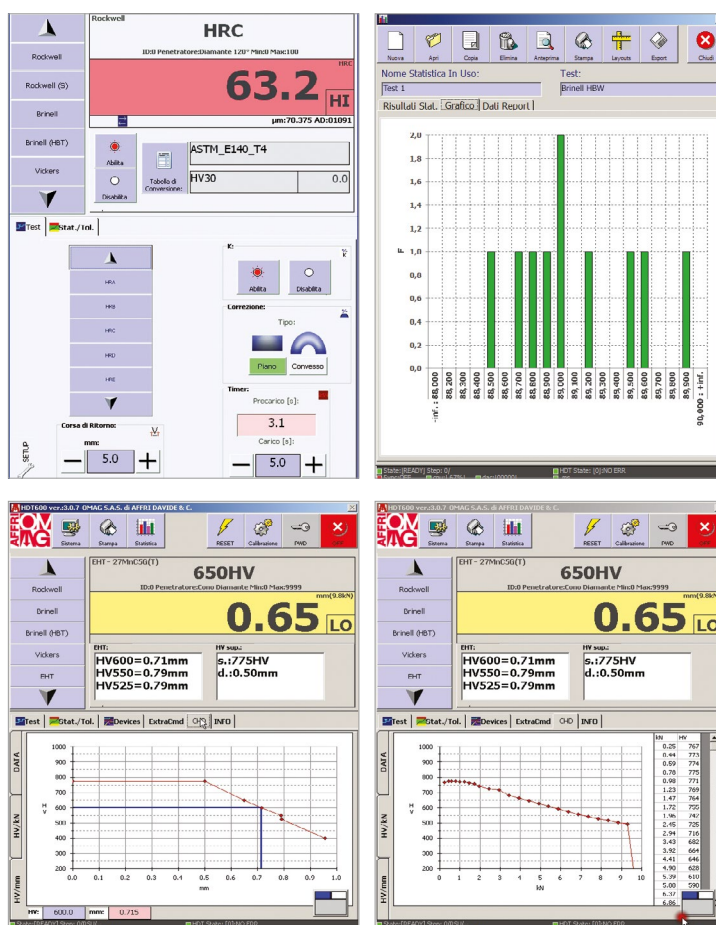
Rockwell
HRC
ID:0 Penetratore:Diamante 120° Min:0 Max:100
Rockwell
Rockwell (S)
Brinell
Brinell (HBT)
Vickers
HRC
63.2
HI
µm:70.375 AD:01091
Abilita
Disabilita
Tabella di Conversione:
ASTM_E140_T4
HV30
0.0
Test
Stat./Tol.
HRA
HRB
HRC
HRD
HRE
K:
Abilita
Disabilita
Correzione:
Tipo:
Piano
Convesso
Timer:
Precarico [s]:
3.1
Carico [s]:
5.0
Corsa di Ritorno:
mm:
5.0
SETUP

Nuova
Apri
Copia
Elimina
Anteprima
Stampa
Layouts
Esport
Chiudi
Nome Statistica In Uso:
Test 1
Test:
Brinell HBW
Risultati Stat.
Grafico
Dati Report
2,0
1,8
1,6
1,4
1,2
1,0
0,8
0,6
0,4
0,2
0,0
F
-inf. : 88,000
88,200
88,300
88,400
88,500
88,600
88,700
88,800
88,900
89,000
89,100
89,200
89,300
89,400
89,500
89,600
89,700
89,800
89,900
90,000 : +inf.
State:[READY] Step: 0/
HDT State: [0]:NO ERR

HDT600 ver.:3.0.7 OMAG S.A.S. di AFFRI DAVIDE & C.
AFFRI OMAG
Sistema
Stampa
Statistica
RESET
Calibrazione
PWD
EHT - 27MnCr5G(T)
650HV
ID:0 Penetratore:Cono Diamante Min:0 Max:9999
Rockwell
Brinell
Brinell (HBT)
Vickers
EHT
mm(9.8kN)
0.65
LO
EHT:
HV600=0.71mm
HV550=0.79mm
HV525=0.79mm
HV sup.:
s.:775HV
d.:0.50mm
Test
Stat./Tol.
Devices
ExtraCmd
CHD
INFO
DATA
HV/kN
HV/mm
1000
900
800
700
600
500
400
300
200
100
0
HV
0.0
0.1
0.2
0.3
0.4
0.5
0.6
0.7
0.8
0.9
1.0
mm
HV:
600.0
mm:
0.715

HDT600 ver.:3.0.7 OMAG S.A.S. di AFFRI DAVIDE & C.
AFFRI OMAG
Sistema
Stampa
Statistica
RESET
Calibrazione
PWD
EHT - 27MnCr5G(T)
650HV
ID:0 Penetratore:Cono Diamante Min:0 Max:9999
Rockwell
Brinell
Brinell (HBT)
Vickers
EHT
mm(9.8kN)
0.65
LO
EHT:
HV600=0.71mm
HV550=0.79mm
HV525=0.79mm
HV sup.:
s.:775HV
d.:0.50mm
Test
Stat./Tol.
Devices
ExtraCmd
CHD
INFO
DATA
HV/kN
HV/mm
1000
900
800
700
600
500
400
300
200
100
0
HV
0
1
2
3
4
5
6
7
8
9
10
kN

| kN | HV |
|---|---|
| 0.25 | 767 |
| 0.44 | 773 |
| 0.59 | 774 |
| 0.78 | 775 |
| 0.98 | 771 |
| 1.23 | 769 |
| 1.47 | 764 |
| 1.72 | 755 |
| 1.96 | 747 |
| 2.45 | 725 |
| 2.94 | 716 |
| 3.43 | 682 |
| 3.92 | 664 |
| 4.41 | 646 |
| 4.90 | 628 |
| 5.39 | 610 |
| 5.00 | 590 |
| 6.37 | |
| 6.86 | |

State:[READY] Step: 0/
HDT State: [0]:NO ERR